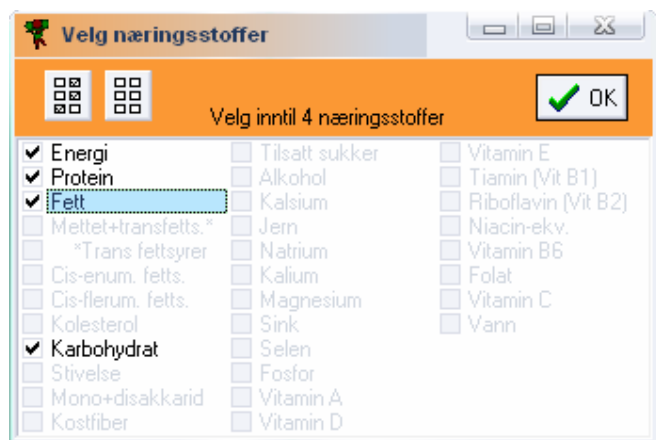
Velg næringsstoffer

Velg inntil 4 næringsstoffer

OK

Energi
Protein
Fett
Mettet+transfetts.*
*Trans fettsyrer
Cis-enum. fetts.
Cis-flerum. fetts.
Kolesterol
Karbohydrat
Stivelse
Mono+disakkarid
Kostfiber

Tilsatt sukker
Alkohol
Kalsium
Jern
Natrium
Kalium
Magnesium
Sink
Selen
Fosfor
Vitamin A
Vitamin D

Vitamin E
Tiamin (Vit B1)
Riboflavin (Vit B2)
Niacin-ekv.
Vitamin B6
Folat
Vitamin C
Vann